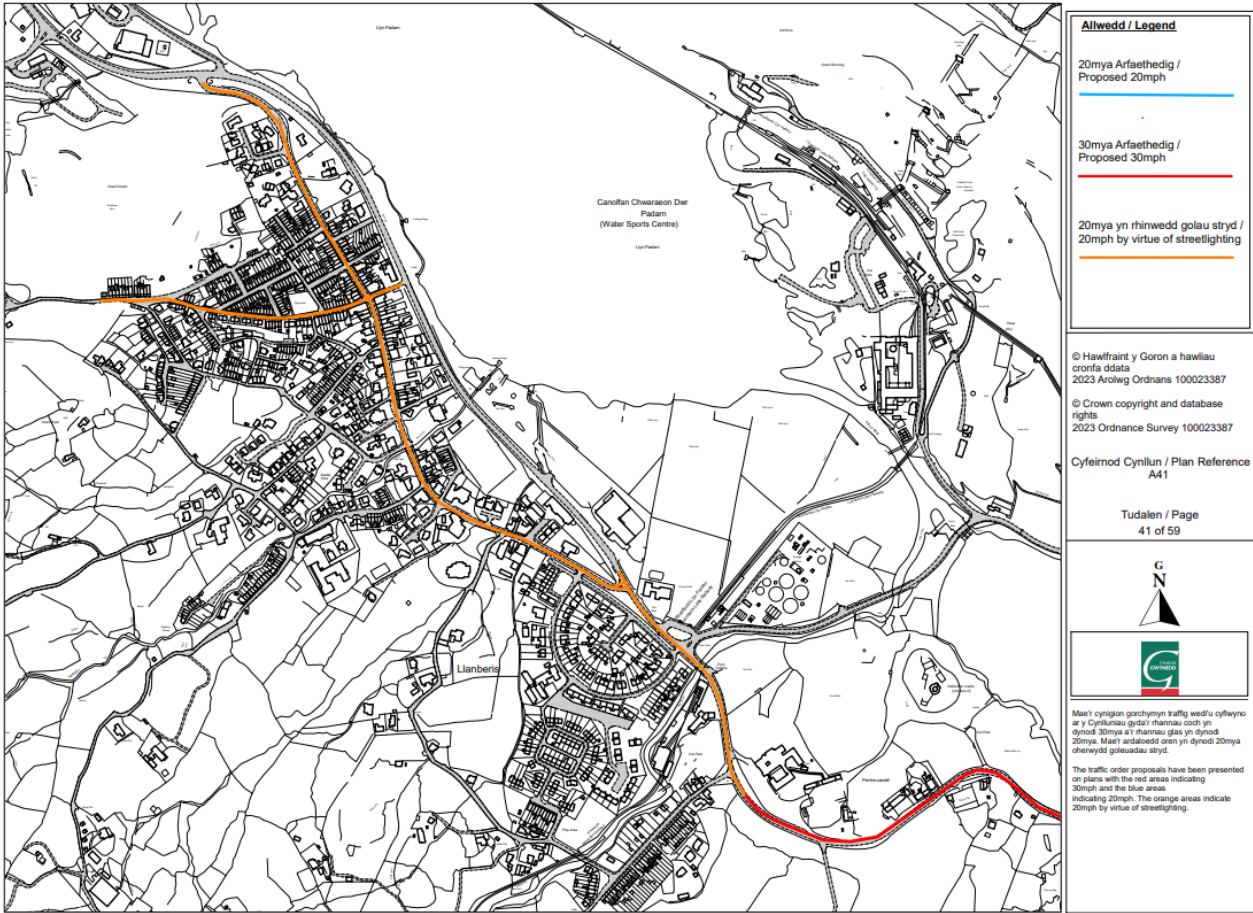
Llyn Padarn

Canolfan Chwaraeon Dwr Padarn (Water Sports Centre)

Llyn Padarn

Llanberis

Penllwyn-nant

Allwedd / Legend

20mya Arfaethedig / Proposed 20mph

30mya Arfaethedig / Proposed 30mph

20mya yn rhinwedd golau stryd / 20mph by virtue of streetlighting

© Hawlfraint y Goron a hawliau cronfa ddata 2023 Arolwg Ordnans 100023387

© Crown copyright and database rights 2023 Ordnance Survey 100023387

Cyfeirnod Cynllun / Plan Reference A41

Tudalen / Page 41 of 59

G N

GWYNEDD

Mae'r cynigion gorchymyn traffig wedi'u cyflwyno ar y Cynlluniau gyda'r rhannau coch yn dynodi 30mya a'r rhannau glas yn dynodi 20mya. Mae'r ardaloedd oren yn dynodi 20mya oherwydd goleuadau stryd.

The traffic order proposals have been presented on plans with the red areas indicating 30mph and the blue areas indicating 20mph. The orange areas indicate 20mph by virtue of streetlighting.